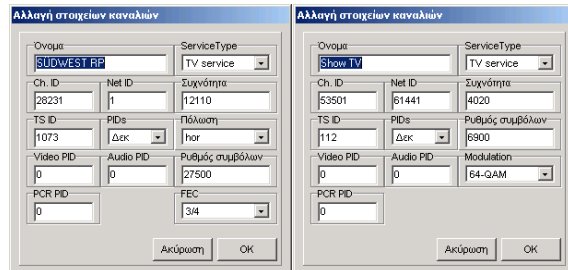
Αλλαγή στοιχείων καναλιών

Όνομα
SUDWEST RP
ServiceType
TV service
Ch. ID
28231
Net ID
1
Συχνότητα
12110
TS ID
1073
PIDs
Δεκ
Πόλωση
hor
Video PID
0
Audio PID
0
Ρυθμός συμβόλων
27500
PCR PID
0
FEC
3/4
Ακύρωση
OK

Αλλαγή στοιχείων καναλιών

Όνομα
Show TV
ServiceType
TV service
Ch. ID
53501
Net ID
61441
Συχνότητα
4020
TS ID
112
PIDs
Δεκ
Ρυθμός συμβόλων
6900
Video PID
0
Audio PID
0
Modulation
64-QAM
PCR PID
0
Ακύρωση
OK